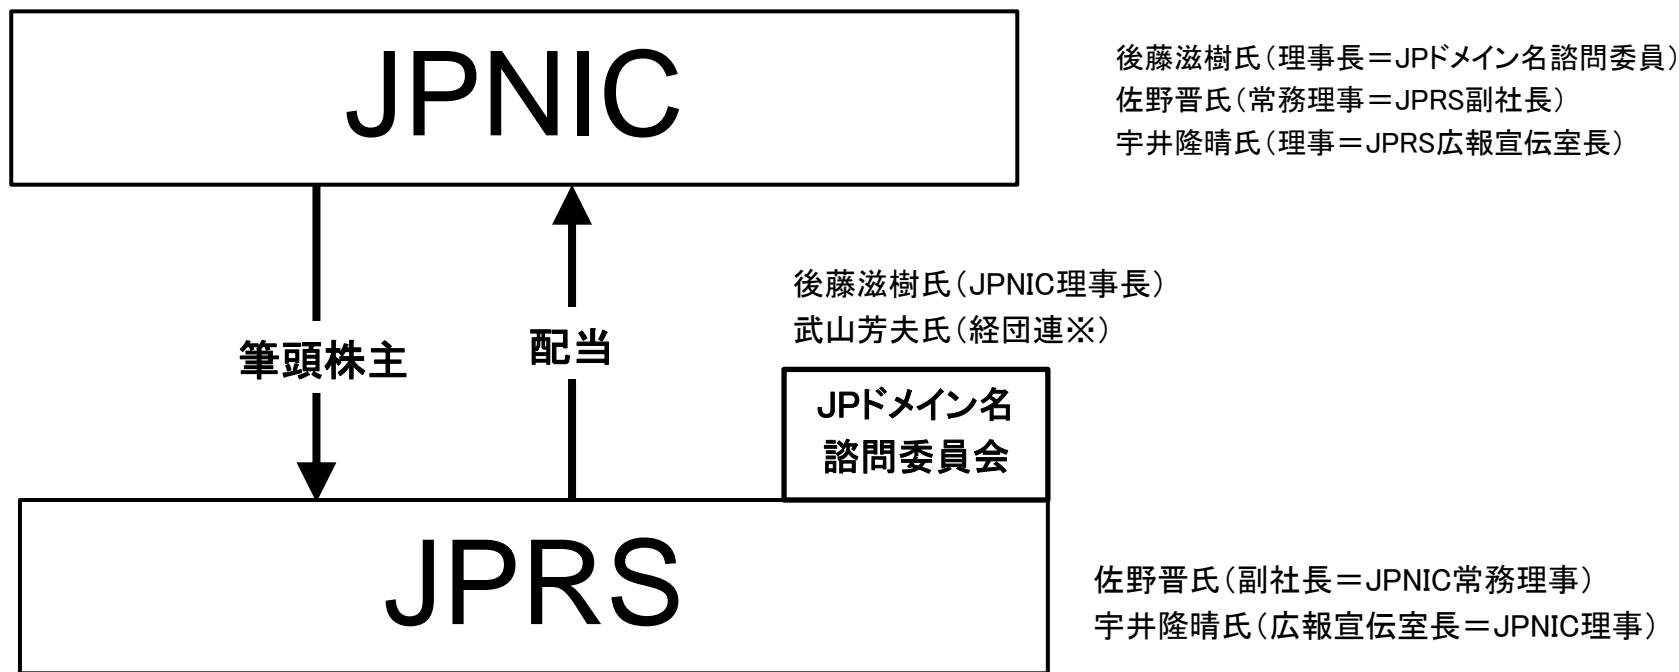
JPNIC

後藤滋樹氏（理事長＝JPドメイン名諮問委員）
佐野晋氏（常務理事＝JPRS副社長）
宇井隆晴氏（理事＝JPRS広報宣伝室長）

後藤滋樹氏（JPNIC理事長）
武山芳夫氏（経団連※）

筆頭株主

配当

JPドメイン名
諮問委員会

JPRS

佐野晋氏（副社長＝JPNIC常務理事）
宇井隆晴氏（広報宣伝室長＝JPNIC理事）